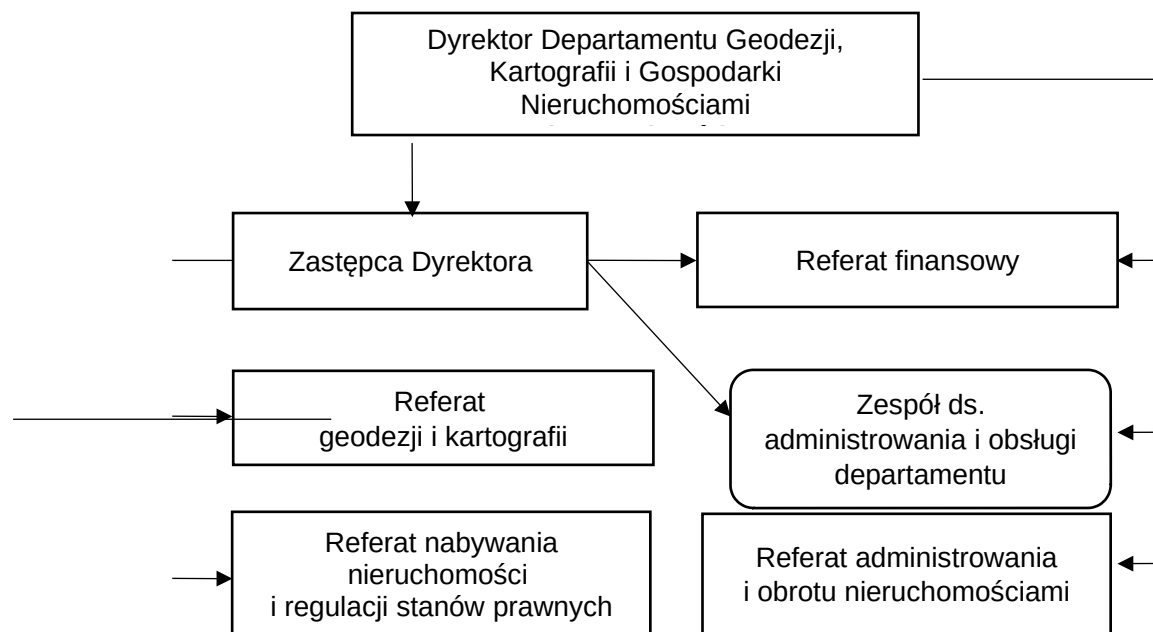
Dyrektor Departamentu Geodezji, Kartografii i Gospodarki Nieruchomościami

Zastępca Dyrektora

Referat finansowy

Referat geodezji i kartografii

Zespół ds. administrowania i obsługi departamentu

Referat nabywania nieruchomości i regulacji stanów prawnych

Referat administrowania i obrotu nieruchomościami